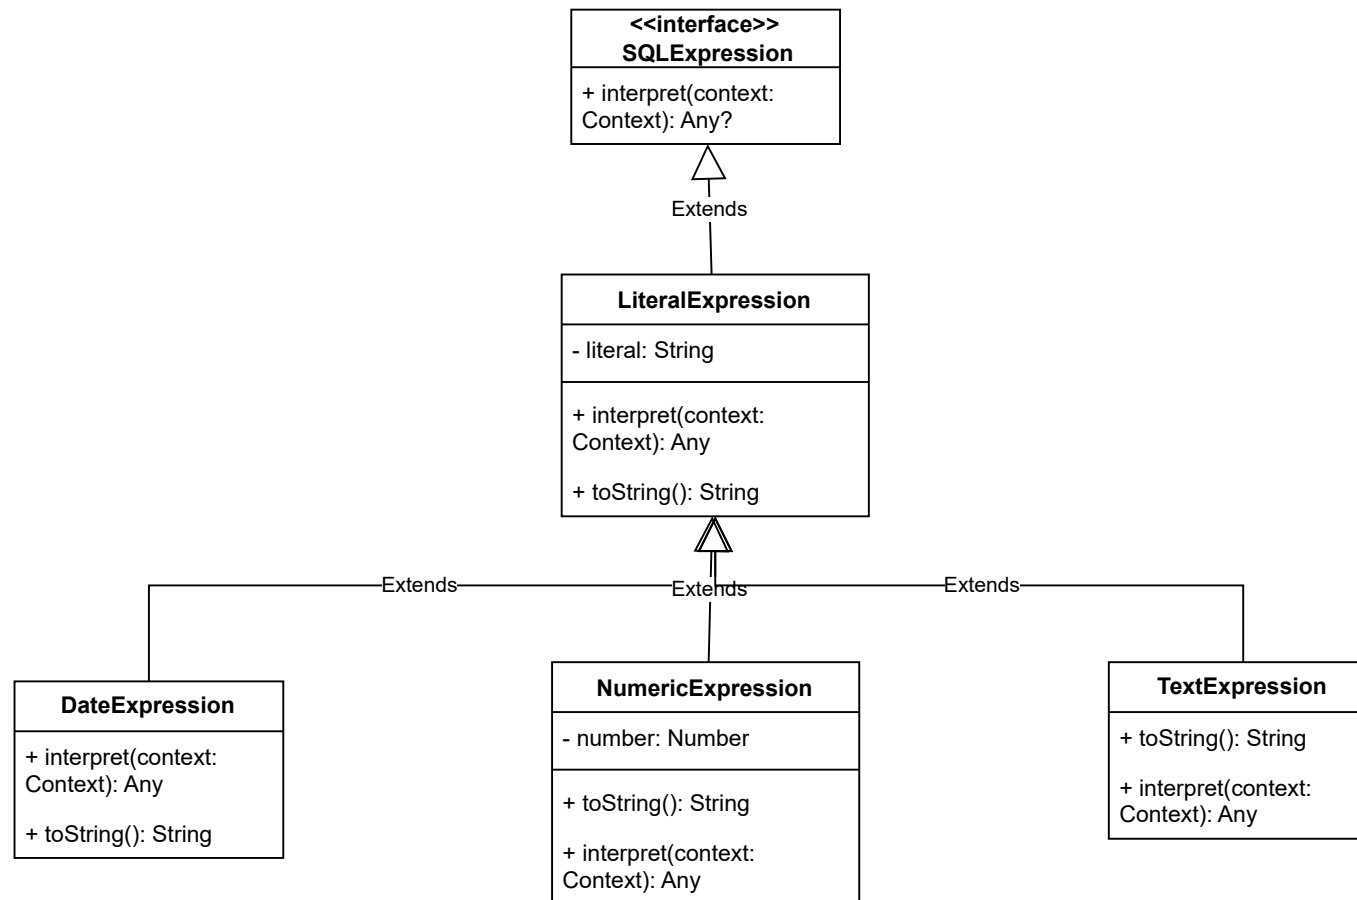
<<interface>>
SQLExpression

+ interpret(context: Context): Any?

Extends

LiteralExpression

- literal: String

+ interpret(context: Context): Any

+ toString(): String

Extends

Extends

Extends

DateExpression

+ interpret(context: Context): Any

+ toString(): String

NumericExpression

- number: Number

+ toString(): String

+ interpret(context: Context): Any

TextExpression

+ toString(): String

+ interpret(context: Context): Any